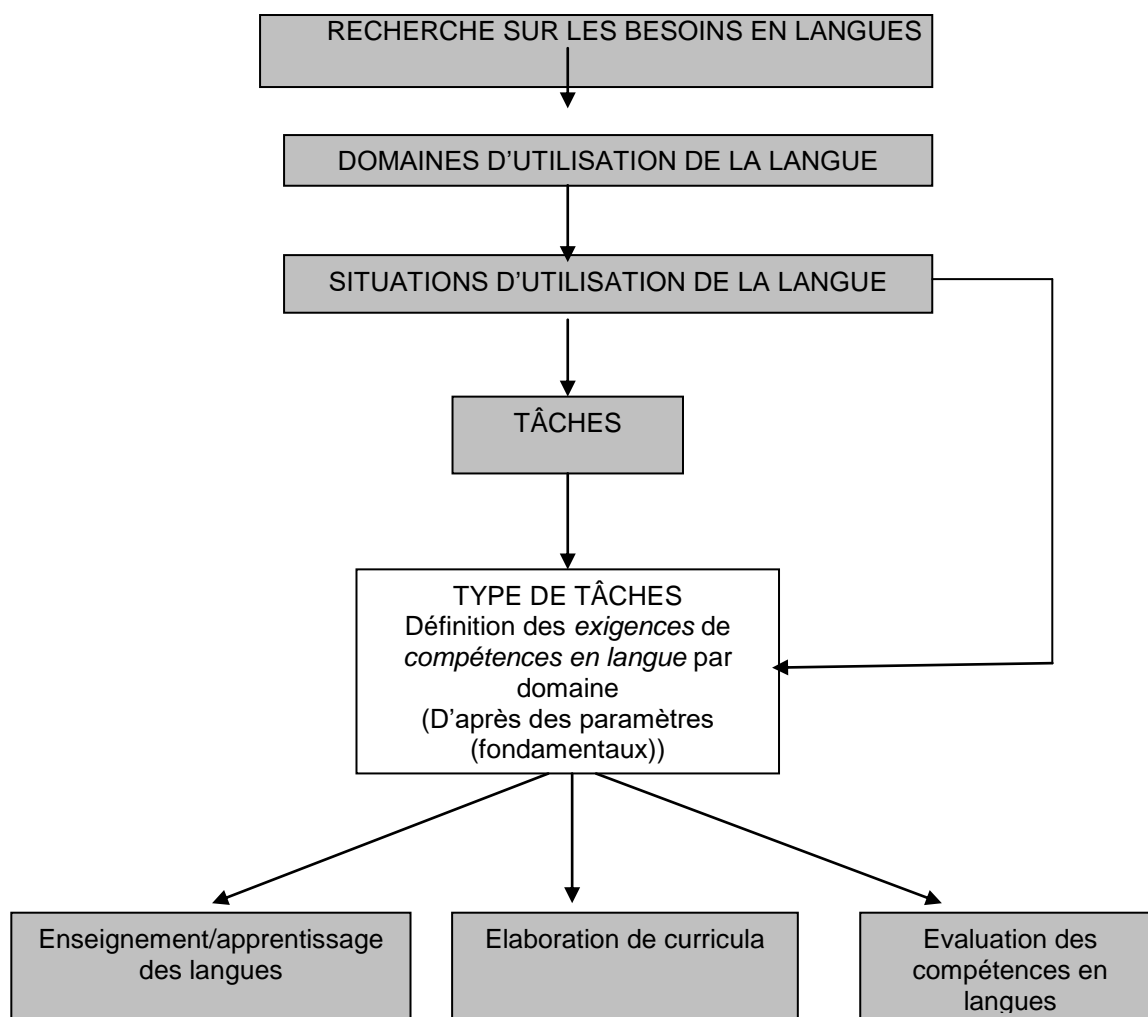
RECHERCHE SUR LES BESOINS EN LANGUES

DOMAINES D’UTILISATION DE LA LANGUE

SITUATIONS D’UTILISATION DE LA LANGUE

TÂCHES

TYPE DE TÂCHES
Définition des *exigences* de *compétences en langue* par domaine
(D’après des paramètres (fondamentaux))

Enseignement/apprentissage des langues

Elaboration de curricula

Evaluation des compétences en langues